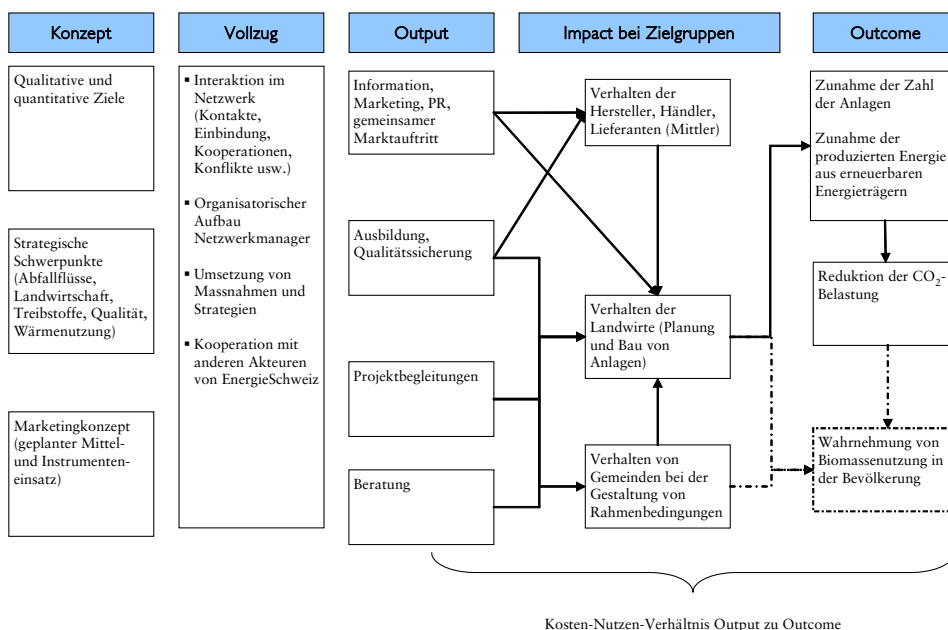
Konzept

Vollzug

Output

Impact bei Zielgruppen

Outcome

Qualitative und quantitative Ziele

Strategische Schwerpunkte (Abfallflüsse, Landwirtschaft, Treibstoffe, Qualität, Wärmenutzung)

Marketingkonzept (geplanter Mittel- und Instrumenteneinsatz)

▪ Interaktion im Netzwerk (Kontakte, Einbindung, Kooperationen, Konflikte usw.)

▪ Organisatorischer Aufbau Netzwerkmanager

▪ Umsetzung von Massnahmen und Strategien

▪ Kooperation mit anderen Akteuren von EnergieSchweiz

Information, Marketing, PR, gemeinsamer Marktauftritt

Ausbildung, Qualitätssicherung

Projektbegleitungen

Beratung

Verhalten der Hersteller, Händler, Lieferanten (Mittler)

Verhalten der Landwirte (Planung und Bau von Anlagen)

Verhalten von Gemeinden bei der Gestaltung von Rahmenbedingungen

Zunahme der Zahl der Anlagen

Zunahme der produzierten Energie aus erneuerbaren Energieträgern

Reduktion der $CO_2$-Belastung

Wahrnehmung von Biomassenutzung in der Bevölkerung

Kosten-Nutzen-Verhältnis Output zu Outcome